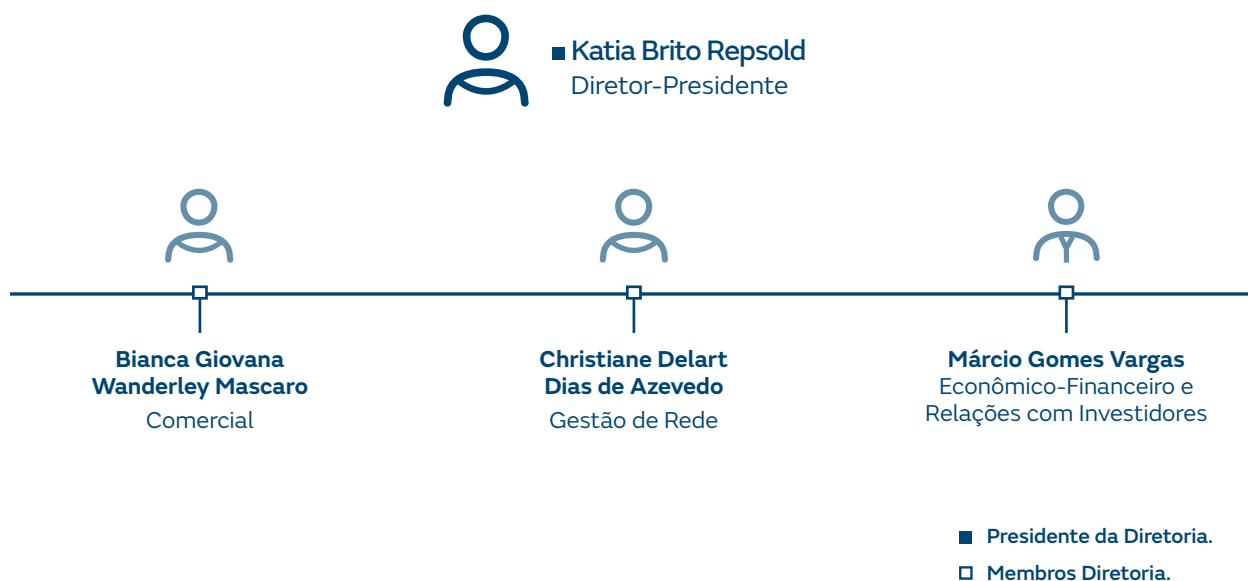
Katia Brito Repsold
Diretor-Presidente

Bianca Giovana Wanderley Mascaro
Comercial

Christiane Delart Dias de Azevedo
Gestão de Rede

Márcio Gomes Vargas
Econômico-Financeiro e Relações com Investidores

Presidente da Diretoria.
Membros Diretoria.